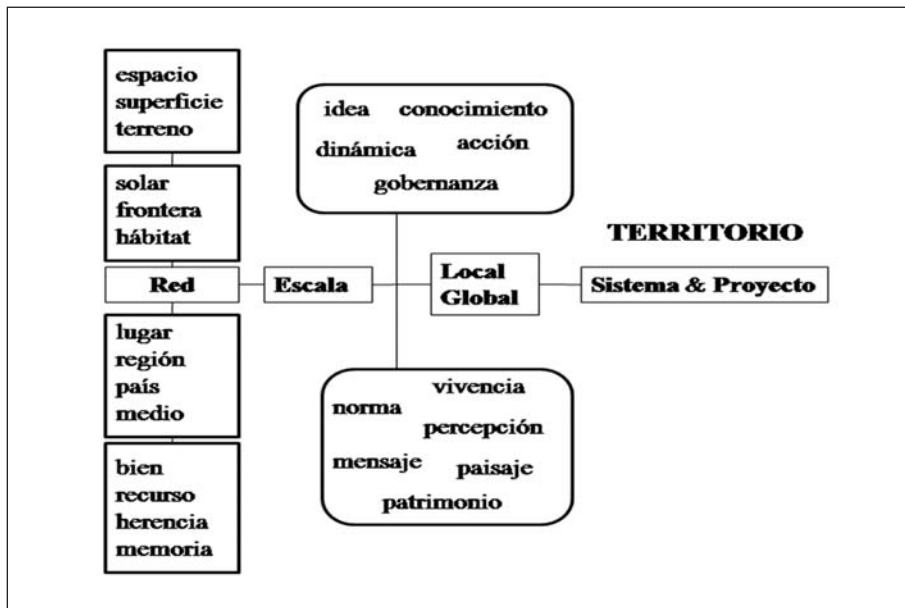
espacio
superficie
terreno

solar
frontera
hábitat

Red

lugar
región
país
medio

bien
recurso
herencia
memoria

Escala

idea conocimiento
dinámica acción
gobernanza

Local
Global

vivencia
norma
percepción
mensaje paisaje
patrimonio

TERRITORIO

Sistema & Proyecto